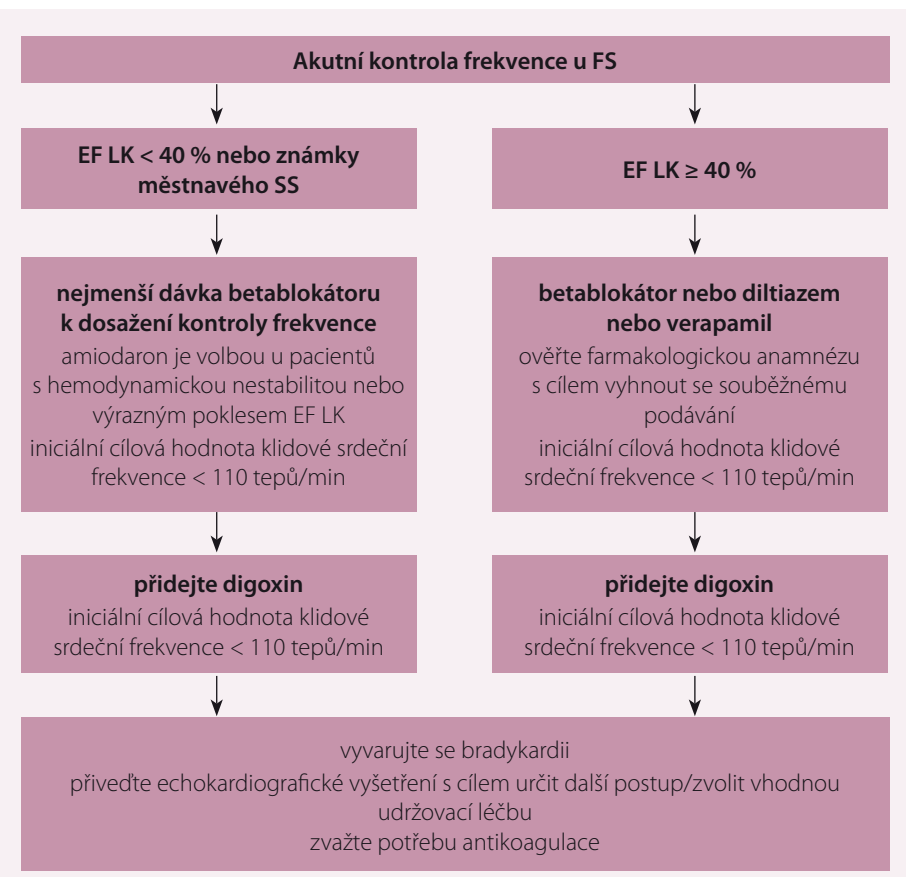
Akutní kontrola frekvence u FS

EF LK < 40 % nebo známky městnavého SS

nejmenší dávka betablokátoru k dosažení kontroly frekvence
amiodaron je volbou u pacientů s hemodynamickou nestabilitou nebo výrazným poklesem EF LK
iniciální cílová hodnota klidové srdeční frekvence < 110 tepů/min

přidejte digoxin
iniciální cílová hodnota klidové srdeční frekvence < 110 tepů/min

EF LK ≥ 40 %

betablokátor nebo diltiazem nebo verapamil
ověřte farmakologickou anamnézu s cílem vyhnout se souběžnému podávání
iniciální cílová hodnota klidové srdeční frekvence < 110 tepů/min

přidejte digoxin
iniciální cílová hodnota klidové srdeční frekvence < 110 tepů/min

vyvarujte se bradykardii
přiveďte echokardiografické vyšetření s cílem určit další postup/zvolit vhodnou udržovací léčbu
zvažte potřebu antikoagulace